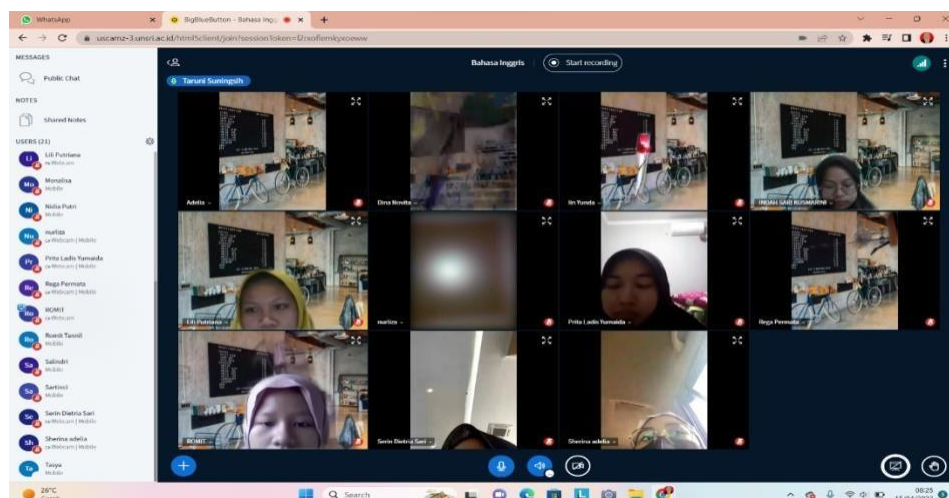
WhatsApp
BigBlueButton - Bahasa Ingg
uscamz-3.unsri.ac.id/html5client/join?sessionToken=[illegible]

MESSAGES
Public Chat
NOTES
Shared Notes
USERS (21)
Li Lili Putriana
Mo Monalisa
Mobile
Ni Nidia Putri
Mobile
Nu nuriza
Webcam | Mobile
Pr Prita Ladis Yumaida
Webcam | Mobile
Re Rega Permata
Webcam | Mobile
Ro ROMIT
Webcam
Ro Roesli Tasnil
Mobile
Sa Salindri
Mobile
Sa Sartinci
Mobile
Se Serin Dietria Sari
Webcam | Mobile
Sh Sherina adelia
Webcam | Mobile
Ta Taiya
Mobile

Taruni Suningsih
Bahasa Inggris
Start recording

Adelia
Dina Novita
Iin Yunda
INDAH SARI KUSMARINI
Lili Putriana
nuriza
Prita Ladis Yumaida
Rega Permata
ROMIT
Serin Dietria Sari
Sherina adelia

26°C
Search
08:25